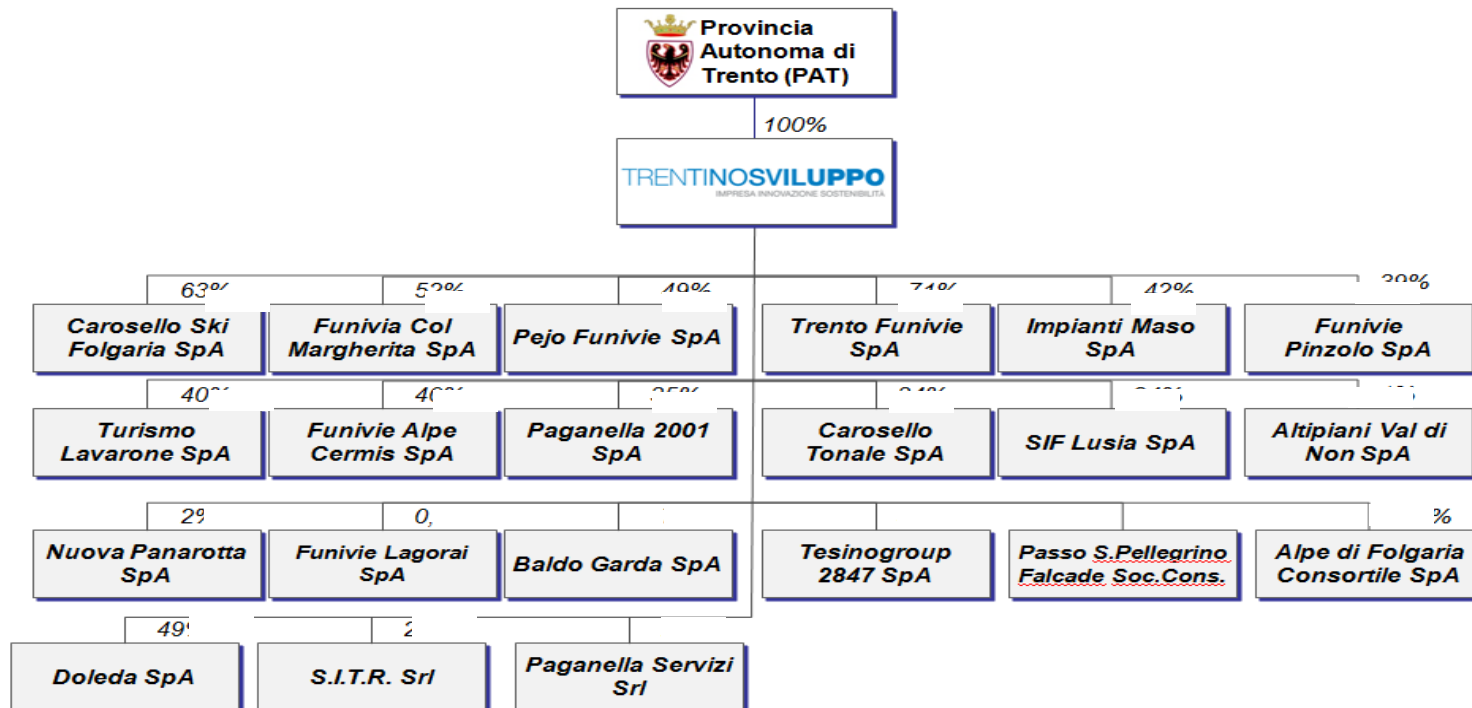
Provincia Autonoma di Trento (PAT)

100%

TRENTINOSVILUPPO
IMPRESA INNOVAZIONE SOSTENIBILITÀ

63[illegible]
Carosello Ski Folgaria SpA

52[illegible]
Funivia Col Margherita SpA

49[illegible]
Pejo Funivie SpA

71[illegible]
Trento Funivie SpA

42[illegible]
Impianti Maso SpA

39%
Funivie Pinzolo SpA

40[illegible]
Turismo Lavarone SpA

40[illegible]
Funivie Alpe Cermis SpA

35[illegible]
Paganella 2001 SpA

34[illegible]
Carosello Tonale SpA

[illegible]
SIF Lusia SpA

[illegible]
Altipiani Val di Non SpA

29
Nuova Panarotta SpA

0,
Funivie Lagorai SpA

Baldo Garda SpA

Tesinogroup 2847 SpA

Passo S.Pellegrino Falcade Soc.Cons.

%
Alpe di Folgaria Consortile SpA

49
Doleda SpA

2
S.I.T.R. Srl

Paganella Servizi Srl